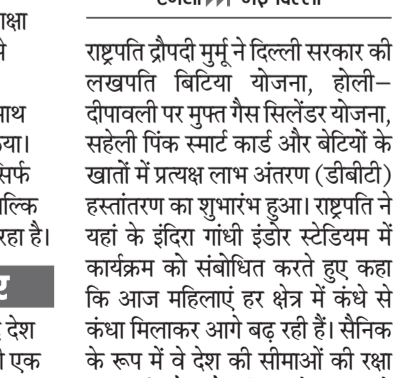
रक्षा
मे
साथ
या।
सर्फ
ल्कि
रहा है।
य
देश
एक

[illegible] नई दिल्ली

राष्ट्रपति द्रौपदी मुर्मू ने दिल्ली सरकार की लखपति बिटिया योजना, होली–दीपावली पर मुफ्त गैस सिलेंडर योजना, सहेली पिंक स्मार्ट कार्ड और बेटियों के खातों में प्रत्यक्ष लाभ अंतरण (डीबीटी) हस्तांतरण का शुभारंभ हुआ। राष्ट्रपति ने यहां के इंदिरा गांधी इंडोर स्टेडियम में कार्यक्रम को संबोधित करते हुए कहा कि आज महिलाएं हर क्षेत्र में कंधे से कंधा मिलाकर आगे बढ़ रही हैं। सैनिक के रूप में वे देश की सीमाओं की रक्षा